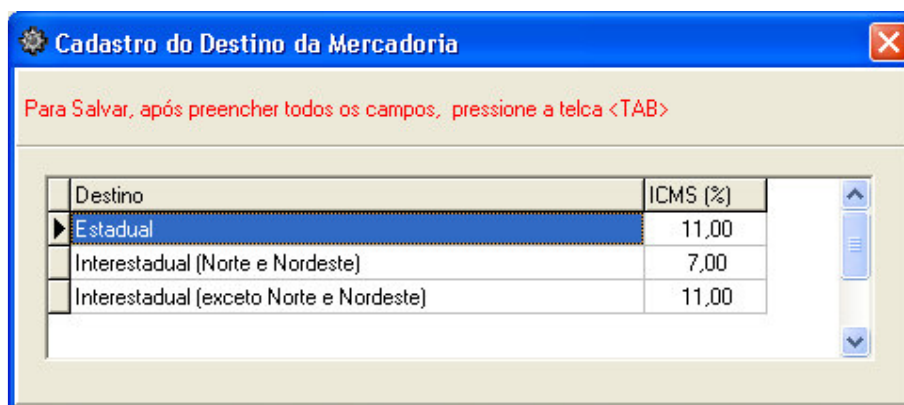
Cadastro do Destino da Mercadoria

Para Salvar, após preencher todos os campos, pressione a telca <TAB>

| Destino | ICMS (%) |
|---|---|
| Estadual | 11,00 |
| Interestadual (Norte e Nordeste) | 7,00 |
| Interestadual (exceto Norte e Nordeste) | 11,00 |